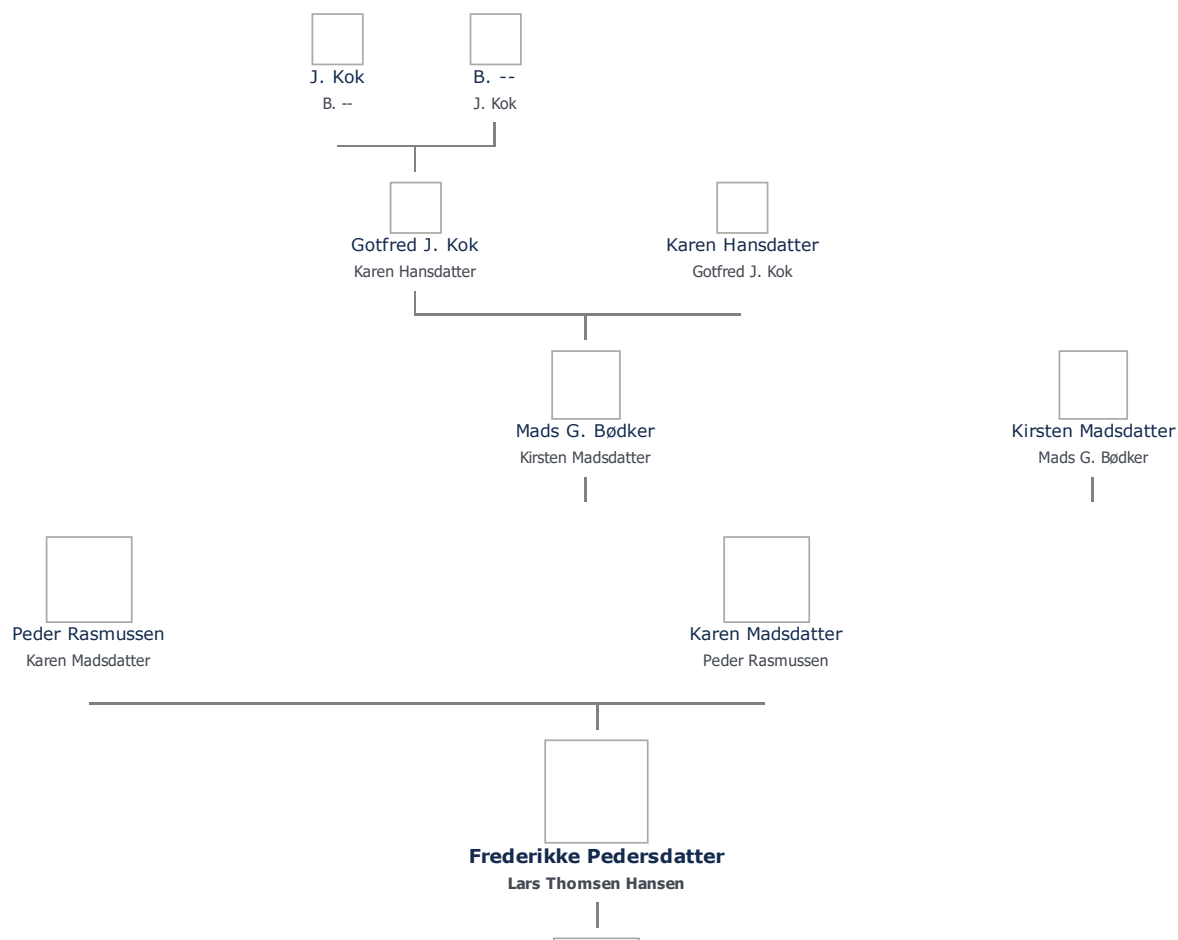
J. Kok
B. --

B. --
J. Kok

Gotfred J. Kok
Karen Hansdatter

Karen Hansdatter
Gotfred J. Kok

Mads G. Bødker
Kirsten Madsdatter

Kirsten Madsdatter
Mads G. Bødker

Peder Rasmussen
Karen Madsdatter

Karen Madsdatter
Peder Rasmussen

**Frederikke Pedersdatter**
**Lars Thomsen Hansen**